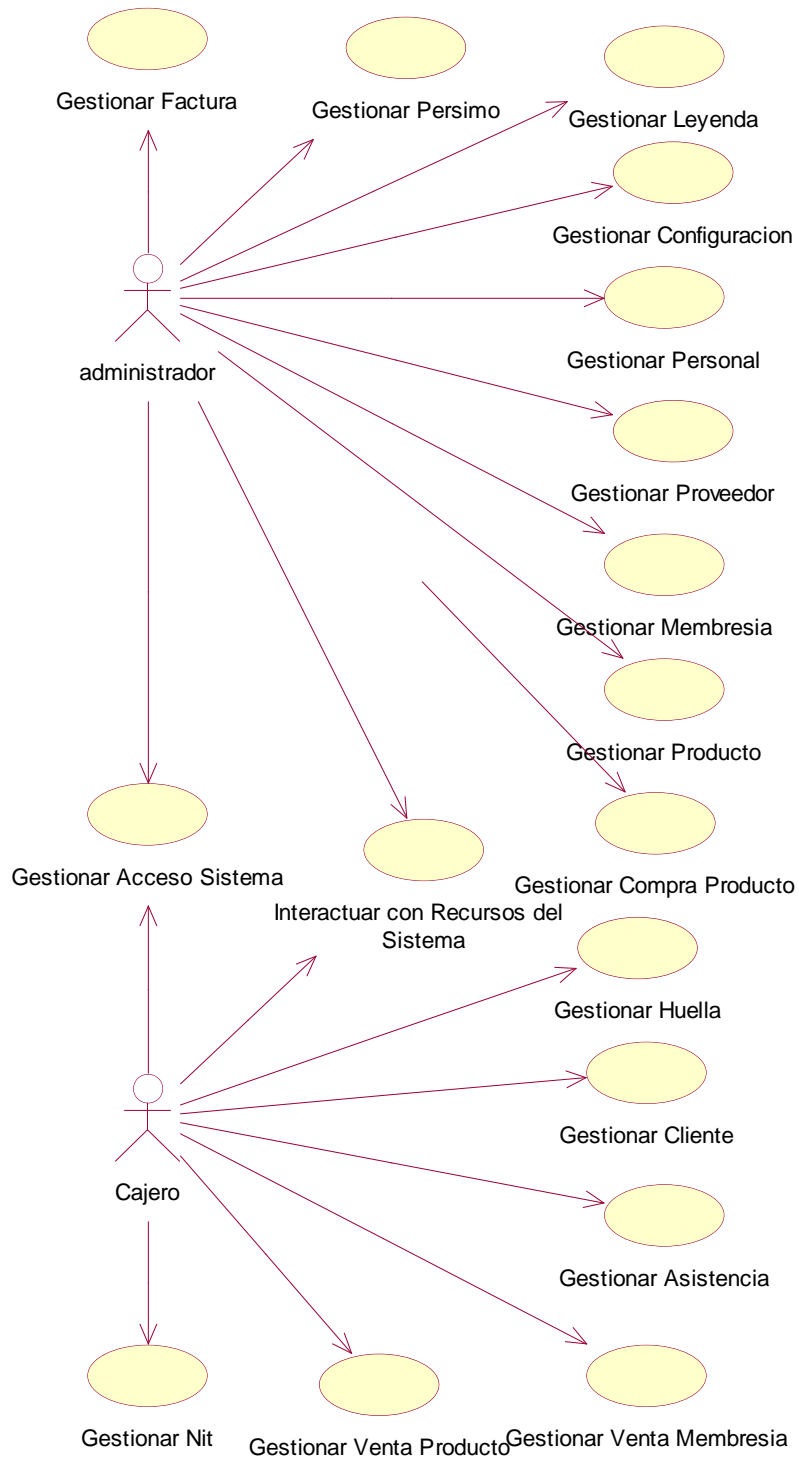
Gestionar Factura

Gestionar Persimo

Gestionar Leyenda

Gestionar Configuracion

administrador

Gestionar Personal

Gestionar Proveedor

Gestionar Membresia

Gestionar Producto

Gestionar Acceso Sistema

Gestionar Compra Producto

Interactuar con Recursos del Sistema

Gestionar Huella

Gestionar Cliente

Cajero

Gestionar Asistencia

Gestionar Nit

Gestionar Venta Producto

Gestionar Venta Membresia